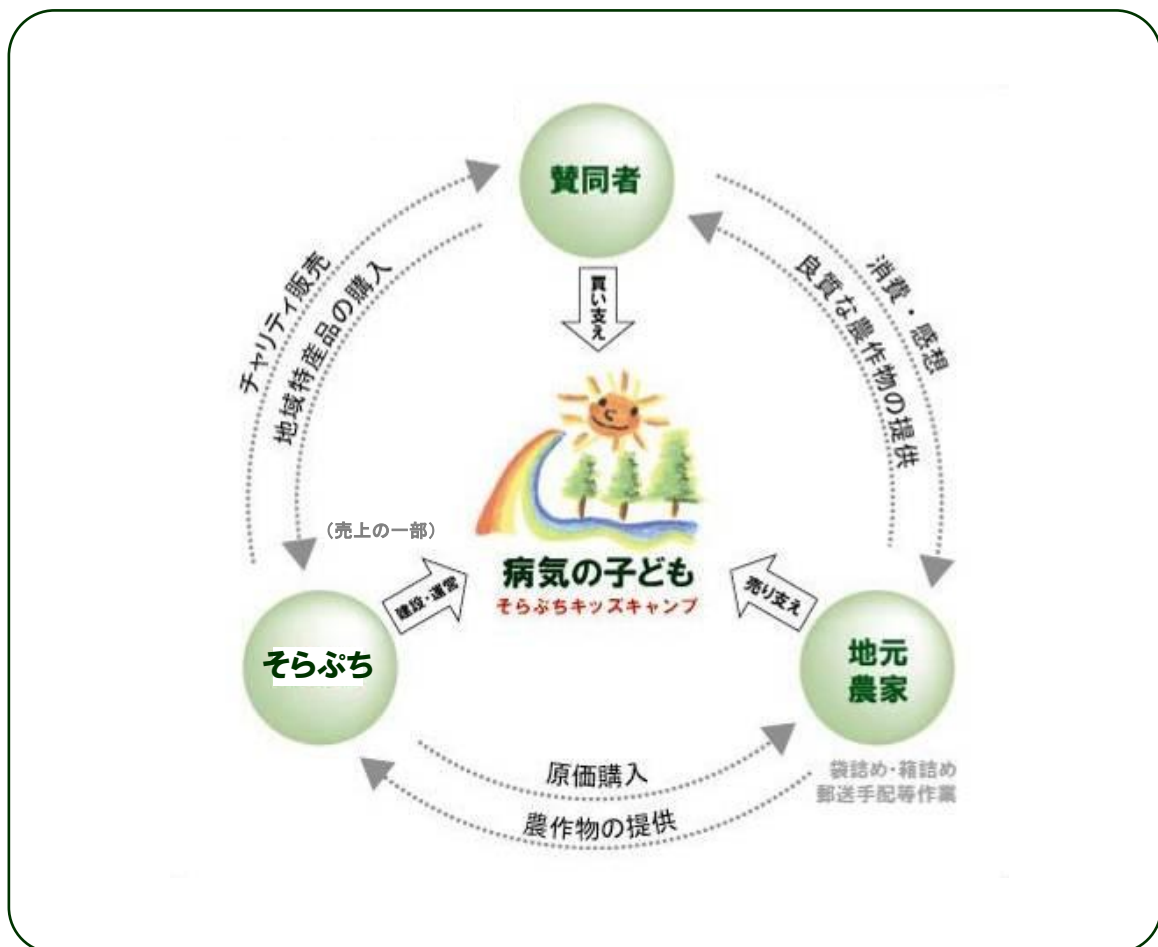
賛同者

チャリティ販売

地域特産品の購入

消費・感想

良質な農作物の提供

買い支え

（売上の一部）

病気の子ども

そらぷちキッズキャンプ

建設・運営

売り支え

そらぷち

地元農家

原価購入

農作物の提供

袋詰め・箱詰め
郵送手配等作業